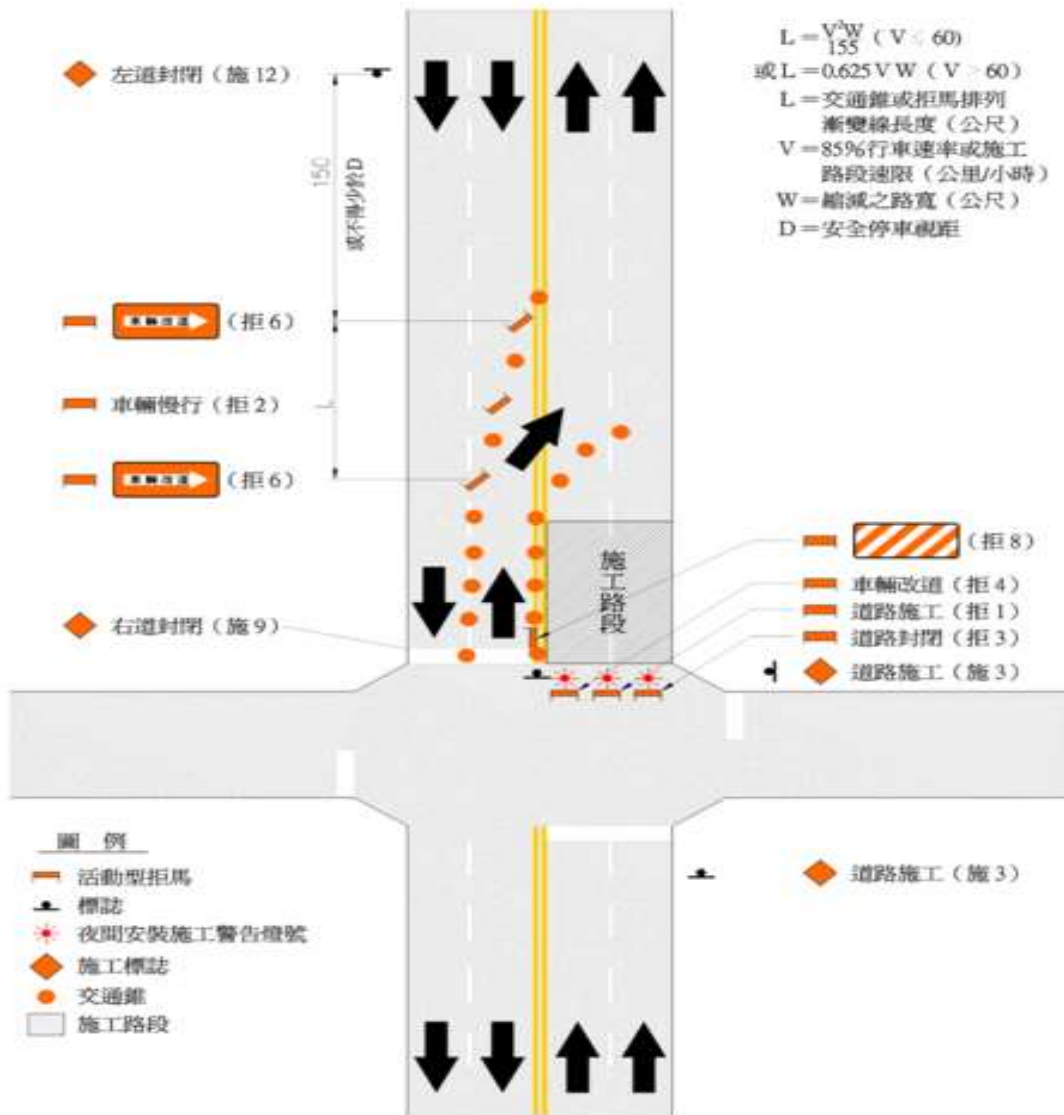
$L=\frac{V^2W}{155}$（V < 60）
或 L＝0.625 V W（V > 60）
L＝交通錐或拒馬排列漸變線長度（公尺）
V＝85%行車速率或施工路段速限（公里/小時）
W＝縮減之路寬（公尺）
D＝安全停車視距

左道封閉（施 12）

150
或不得少於D

車輛改道（拒 6）

車輛慢行（拒 2）

車輛改道（拒 6）

施工路段

（拒 8）
車輛改道（拒 4）
道路施工（拒 1）
道路封閉（拒 3）
道路施工（施 3）

右道封閉（施 9）

圖 例
活動型拒馬
標誌
夜間安裝施工警告燈號
施工標誌
交通錐
施工路段

道路施工（施 3）